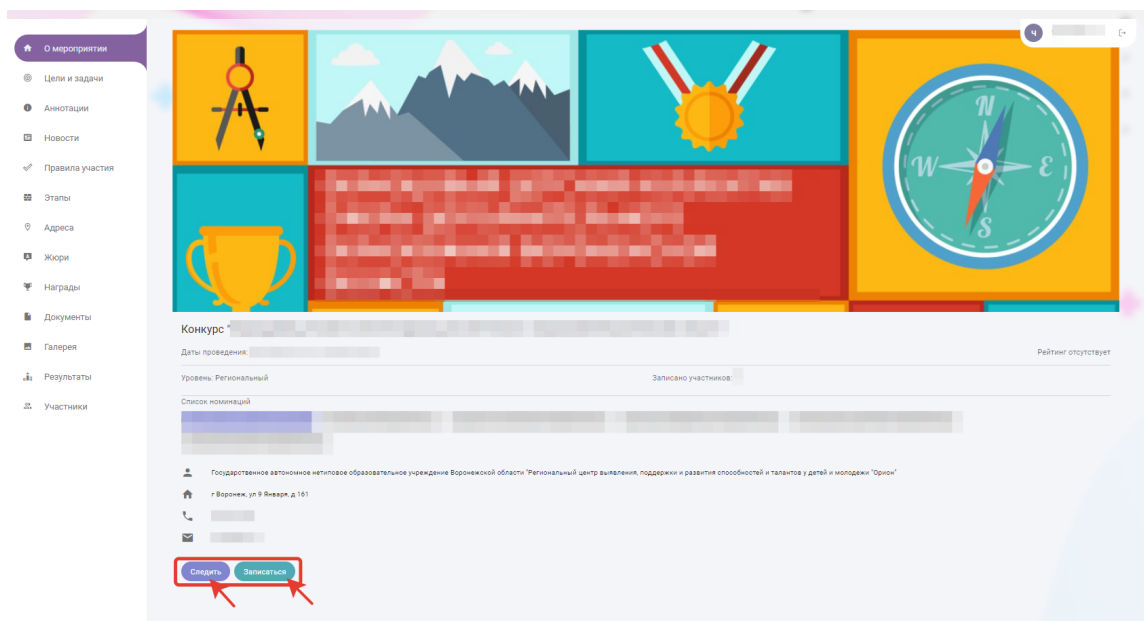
О мероприятии
Цели и задачи
Аннотации
Новости
Правила участия
Этапы
Адреса
Жюри
Награды
Документы
Галерея
Результаты
Участники

Ч

N
W
E
S

Конкурс "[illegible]

Даты проведения: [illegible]

Рейтинг отсутствует

Уровень: Региональный

Записано участников: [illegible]

Список номинаций

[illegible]

Государственное автономное нетиповое образовательное учреждение Воронежской области "Региональный центр выявления, поддержки и развития способностей и талантов у детей и молодежи "Орион"

г Воронеж, ул 9 Января, д 161

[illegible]

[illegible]

Следить
Записаться